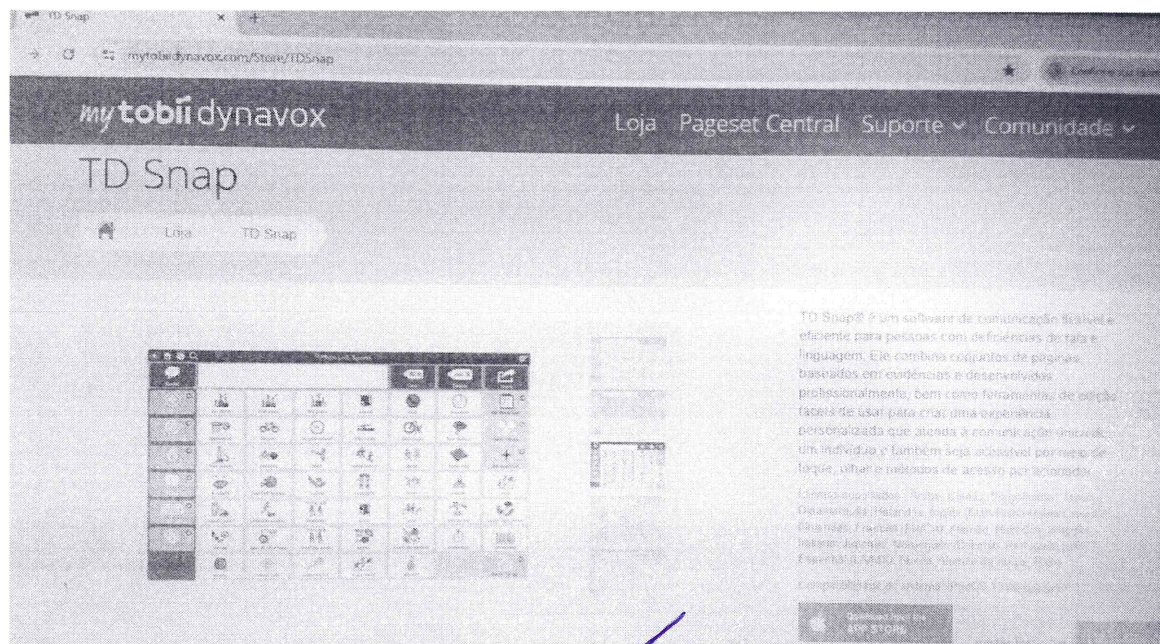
TD Snap ×

mytobiidynavox.com/Store/TDSnap

my tobii dynavox

Loja Pageset Central Suporte ⌄ Comunidade ⌄

TD Snap

Loja TD Snap

TD Snap® é um software de comunicação flexível e eficiente para pessoas com deficiências de fala e linguagem. Ele combina conjuntos de páginas baseados em evidências e desenvolvidos profissionalmente, bem como ferramentas de edição fáceis de usar para criar uma experiência personalizada que atenda à comunicação única de um indivíduo e também seja acessível por meio de toque, olhar e métodos de acesso por acionador.

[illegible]

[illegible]

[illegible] APP STORE